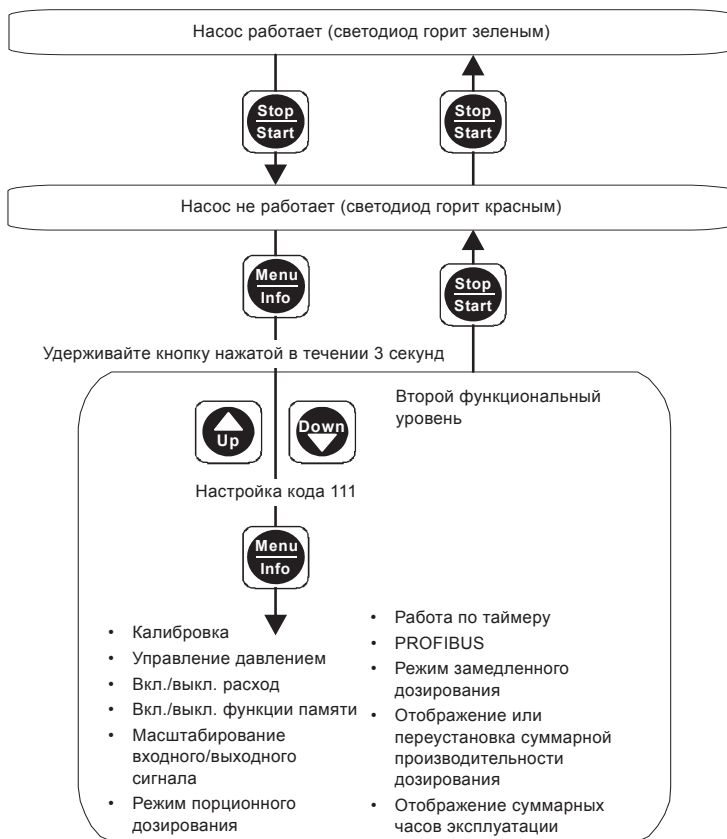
Насос работает (светодиод горит зеленым)

Stop
Start

Stop
Start

Насос не работает (светодиод горит красным)

Menu
Info

Stop
Start

Удерживайте кнопку нажатой в течении 3 секунд

Второй функциональный уровень

Up

Down

Настройка кода 111

Menu
Info

- Калибровка
- Управление давлением
- Вкл./выкл. расход
- Вкл./выкл. функции памяти
- Масштабирование входного/выходного сигнала
- Режим порционного дозирования

- Работа по таймеру
- PROFIBUS
- Режим замедленного дозирования
- Отображение или переустановка суммарной производительности дозирования
- Отображение суммарных часов эксплуатации